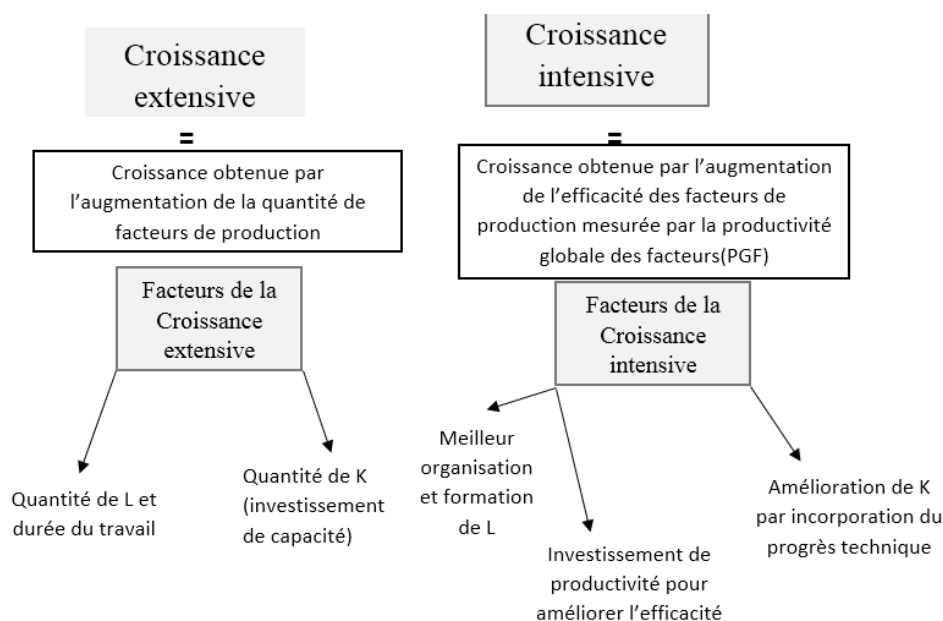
Croissance extensive

=

Croissance obtenue par l'augmentation de la quantité de facteurs de production

Facteurs de la Croissance extensive

Quantité de L et durée du travail

Quantité de K (investissement de capacité)

Croissance intensive

=

Croissance obtenue par l'augmentation de l'efficacité des facteurs de production mesurée par la productivité globale des facteurs(PGF)

Facteurs de la Croissance intensive

Meilleur organisation et formation de L

Investissement de productivité pour améliorer l'efficacité

Amélioration de K par incorporation du progrès technique